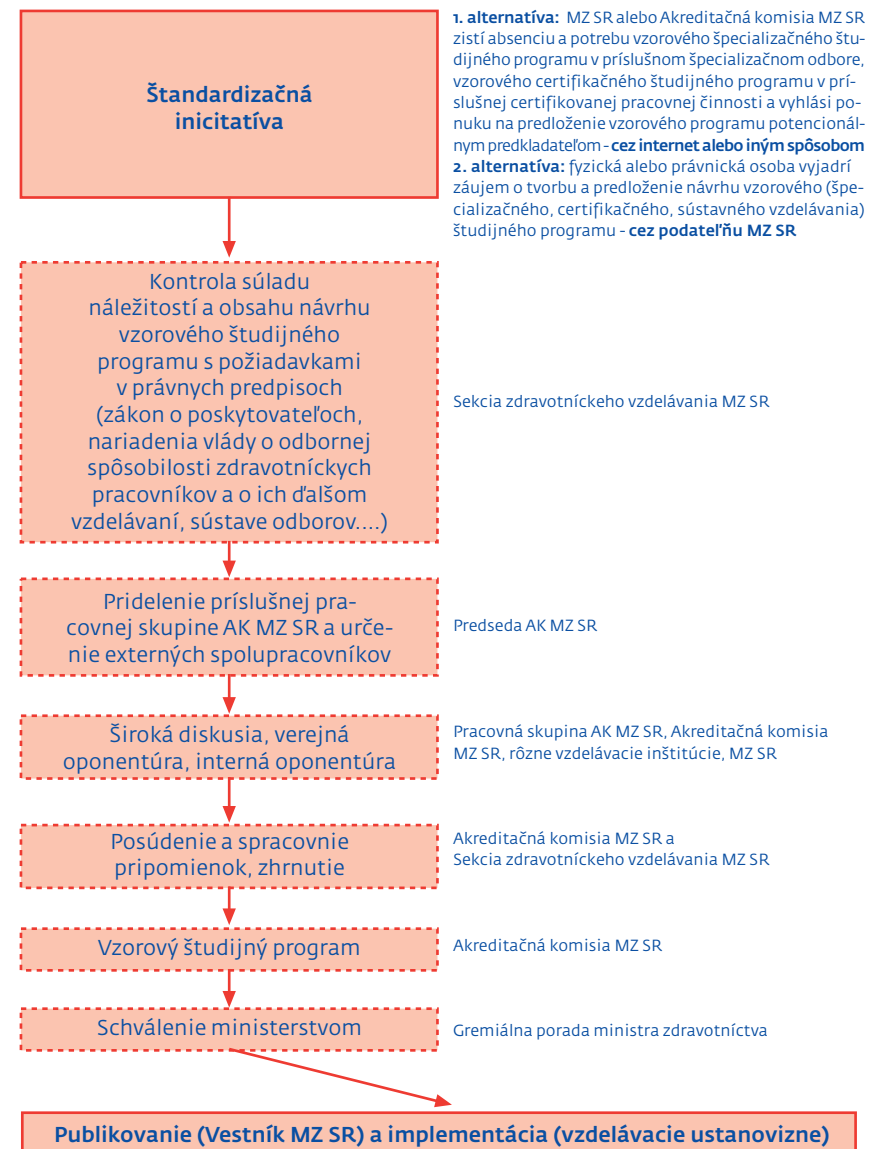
Štandardizačná iniciatíva

1. alternatíva: MZ SR alebo Akreditačná komisia MZ SR zistí absenciu a potrebu vzorového špecializačného študijného programu v príslušnom špecializačnom odbore, vzorového certifikačného študijného programu v príslušnej certifikovanej pracovnej činnosti a vyhlási ponuku na predloženie vzorového programu potencionálnym predkladateľom - cez internet alebo iným spôsobom
2. alternatíva: fyzická alebo právnická osoba vyjadrí záujem o tvorbu a predloženie návrhu vzorového (špecializačného, certifikačného, sústavného vzdelávania) študijného programu - cez podateľňu MZ SR

Kontrola súladu náležitostí a obsahu návrhu vzorového študijného programu s požiadavkami v právnych predpisoch (zákon o poskytovateľoch, nariadenia vlády o odbornej spôsobilosti zdravotníckych pracovníkov a o ich ďalšom vzdelávaní, sústave odborov....)

Sekcia zdravotníckeho vzdelávania MZ SR

Pridelenie príslušnej pracovnej skupine AK MZ SR a určenie externých spolupracovníkov

Predseda AK MZ SR

Široká diskusia, verejná oponentúra, interná oponentúra

Pracovná skupina AK MZ SR, Akreditačná komisia MZ SR, rôzne vzdelávacie inštitúcie, MZ SR

Posúdenie a spracovnie pripomienok, zhrnutie

Akreditačná komisia MZ SR a Sekcia zdravotníckeho vzdelávania MZ SR

Vzorový študijný program

Akreditačná komisia MZ SR

Schválenie ministerstvom

Gremiálna porada ministra zdravotníctva

Publikovanie (Vestník MZ SR) a implementácia (vzdelávacie ustanovizne)